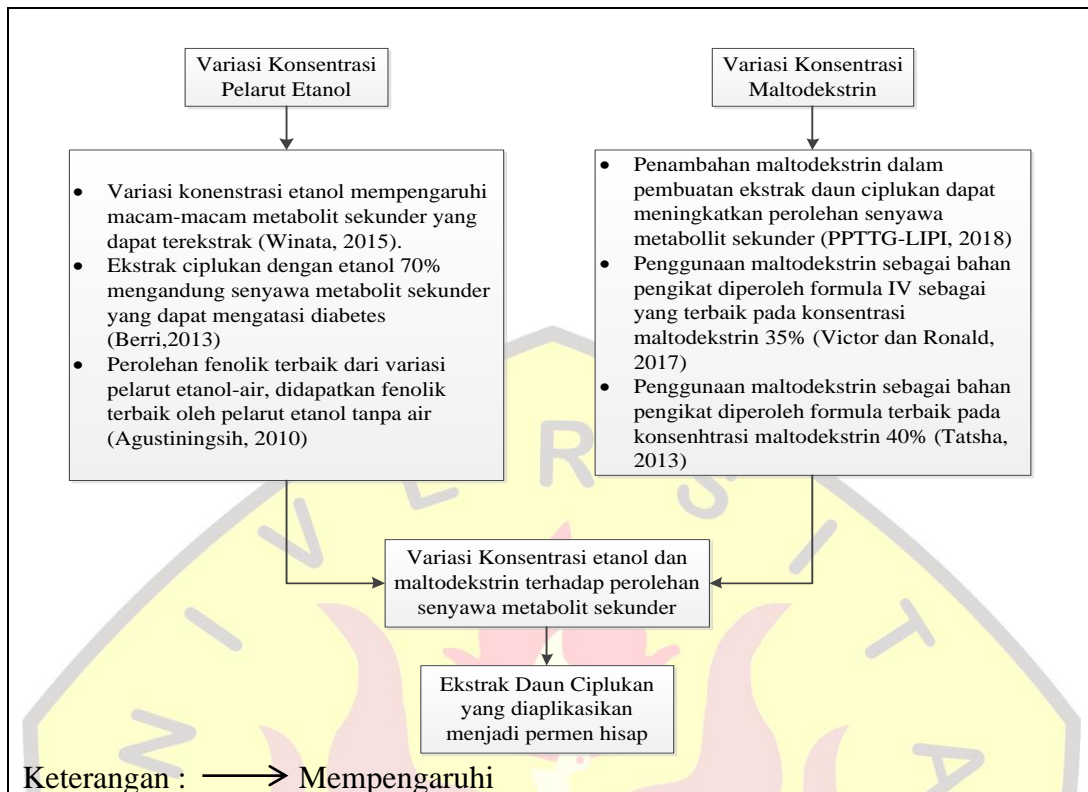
Variasi Konsentrasi Pelarut Etanol

Variasi Konsentrasi Maltodekstrin

- Variasi konenstrasi etanol mempengaruhi macam-macam metabolit sekunder yang dapat terekstrak (Winata, 2015).
- Ekstrak ciplukan dengan etanol 70% mengandung senyawa metabolit sekunder yang dapat mengatasi diabetes (Berri,2013)
- Perolehan fenolik terbaik dari variasi pelarut etanol-air, didapatkan fenolik terbaik oleh pelarut etanol tanpa air (Agustiningsih, 2010)

- Penambahan maltodekstrin dalam pembuatan ekstrak daun ciplukan dapat meningkatkan perolehan senyawa metabollit sekunder (PPTTG-LIPI, 2018)
- Penggunaan maltodekstrin sebagai bahan pengikat diperoleh formula IV sebagai yang terbaik pada konsentrasi maltodekstrin 35% (Victor dan Ronald, 2017)
- Penggunaan maltodekstrin sebagai bahan pengikat diperoleh formula terbaik pada konsenhtrasi maltodekstrin 40% (Tatsha, 2013)

Variasi Konsentrasi etanol dan maltodekstrin terhadap perolehan senyawa metabolit sekunder

Ekstrak Daun Ciplukan yang diaplikasikan menjadi permen hisap

Keterangan : ⟶ Mempengaruhi